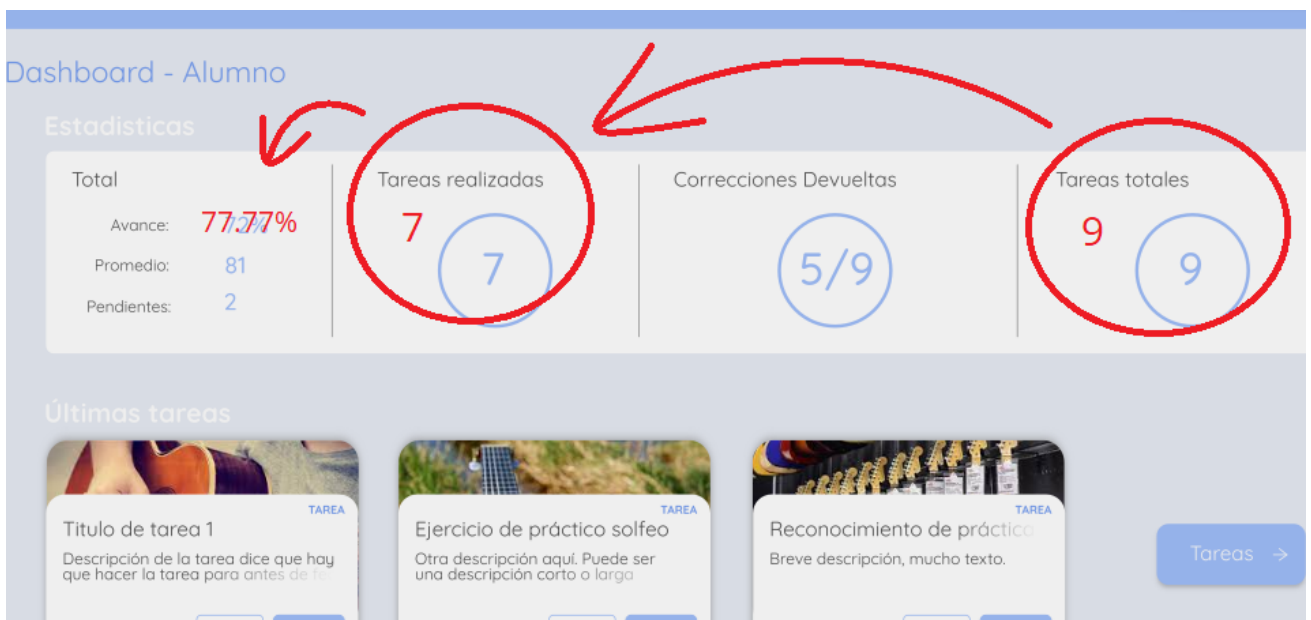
Dashboard - Alumno

Estadisticas

Total

Avance: 77.77% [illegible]

Promedio: 81

Pendientes: 2

Tareas realizadas

7

7

Correcciones Devueltas

5/9

Tareas totales

9

9

Últimas tareas

TAREA

Titulo de tarea 1

Descripción de la tarea dice que hay que hacer la tarea para antes de fe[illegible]

TAREA

Ejercicio de práctico solfeo

Otra descripción aquí. Puede ser una descripción corto o larga

TAREA

Reconocimiento de práctic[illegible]

Breve descripción, mucho texto.

Tareas →